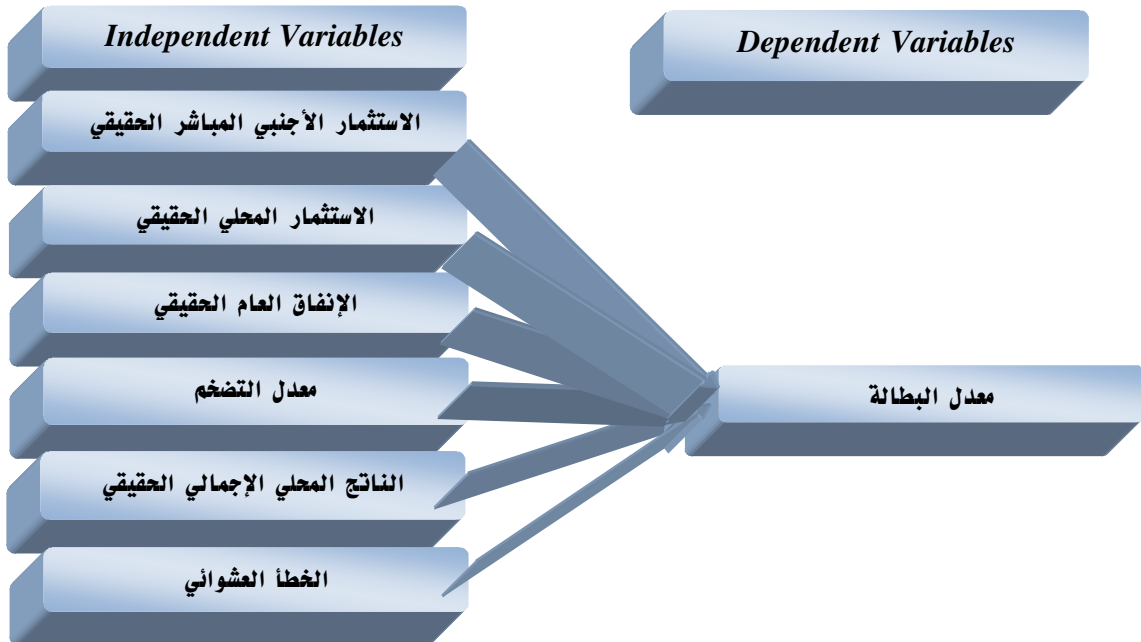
Independent Variables

Dependent Variables

الاستثمار الأجنبي المباشر الحقيقي

الاستثمار المحلي الحقيقي

الإنفاق العام الحقيقي

معدل التضخم

الناتج المحلي الإجمالي الحقيقي

الخطأ العشوائي

معدل البطالة